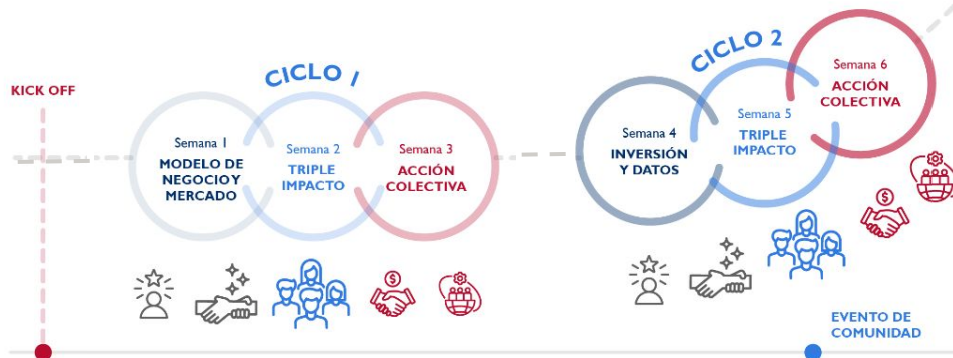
KICK OFF

CICLO 1

Semana 1
MODELO DE NEGOCIOY MERCADO

Semana 2
TRIPLE IMPACTO

Semana 3
ACCIÓN COLECTIVA

CICLO 2

Semana 4
INVERSIÓN Y DATOS

Semana 5
TRIPLE IMPACTO

Semana 6
ACCIÓN COLECTIVA

EVENTO DE COMUNIDAD